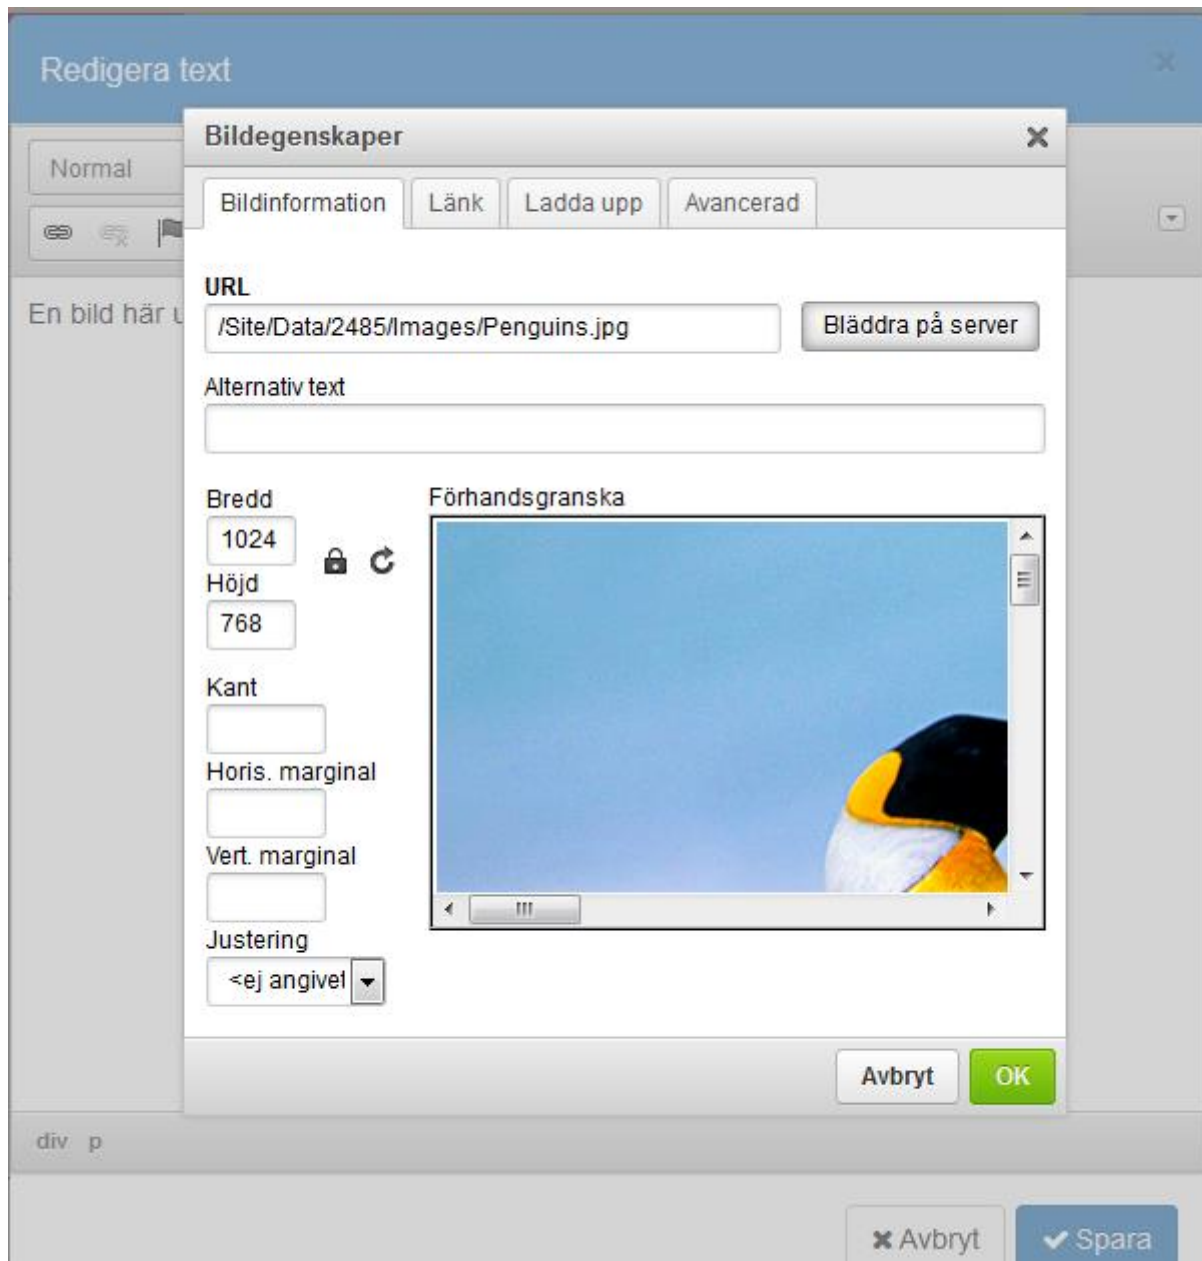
Redigera text

Normal

En bild här u

Bildegenskaper

Bildinformation | Länk | Ladda upp | Avancerad

URL
/Site/Data/2485/Images/Penguins.jpg
Bläddra på server

Alternativ text

Bredd
1024
Höjd
768

Förhandsgranska

Kant

Horis. marginal

Vert. marginal

Justering
<ej angivet

Avbryt
OK

div p

Avbryt
Spara